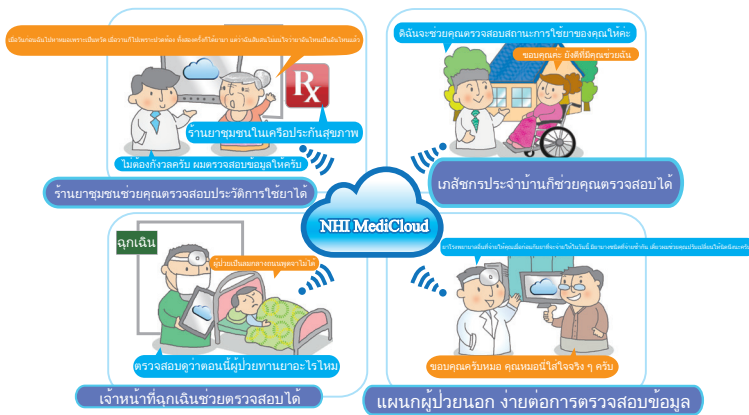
เมื่อวันก่อนฉันไปหาหมอเพราะเป็นหวัด แต่ลืมไปว่าเคยไปหาหมอที่โรงพยาบาลอื่นมาแล้ว ทั้งต้องกินยาอะไร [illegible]

ร้านยาชุมชนในเครือประกันสุขภาพ

ไม่ต้องกังวลครับ ผมตรวจสอบข้อมูลให้ครับ

Rx

ร้านยาชุมชนช่วยคุณตรวจสอบประวัติการใช้ยาได้

ดิฉันจะช่วยคุณตรวจสอบสถานะการใช้ยาของคุณให้ค่ะ

ขอบคุณนะ ยังดีที่มีคุณช่วยฉัน

เภสัชกรประจำบ้านก็ช่วยคุณตรวจสอบได้

NHI MediCloud

ฉุกเฉิน

ผู้ป่วยเป็นลมหมดสติ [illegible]

ตรวจสอบดูว่าตอนนี้ผู้ป่วยทานยาอะไรไหม

เจ้าหน้าที่ฉุกเฉินช่วยตรวจสอบได้

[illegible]

ขอบคุณครับหมอ คุณหมอนี่ใส่ใจจริง ๆ ครับ

แผนกผู้ป่วยนอก ง่ายต่อการตรวจสอบข้อมูล